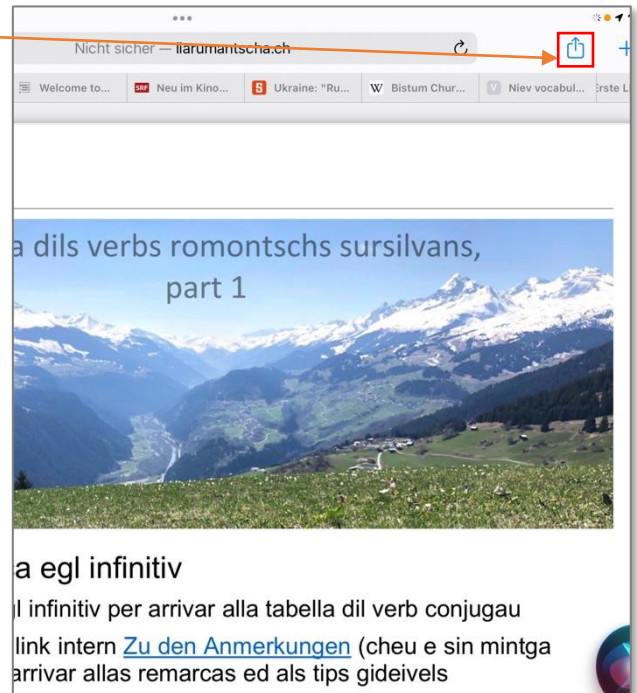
Nicht sicher — liarumantscha.ch

Welcome to... | Neu im Kino... | Ukraine: "Ru... | Bistum Chur... | Niev vocabul... | Erste L

a dils verbs romontschs sursilvans, part 1

a egl infinitiv

l infinitiv per arrivar alla tabella dil verb conjugau

link intern Zu den Anmerkungen (cheu e sin mintga arrivar allas remarcas ed als tips gideivels